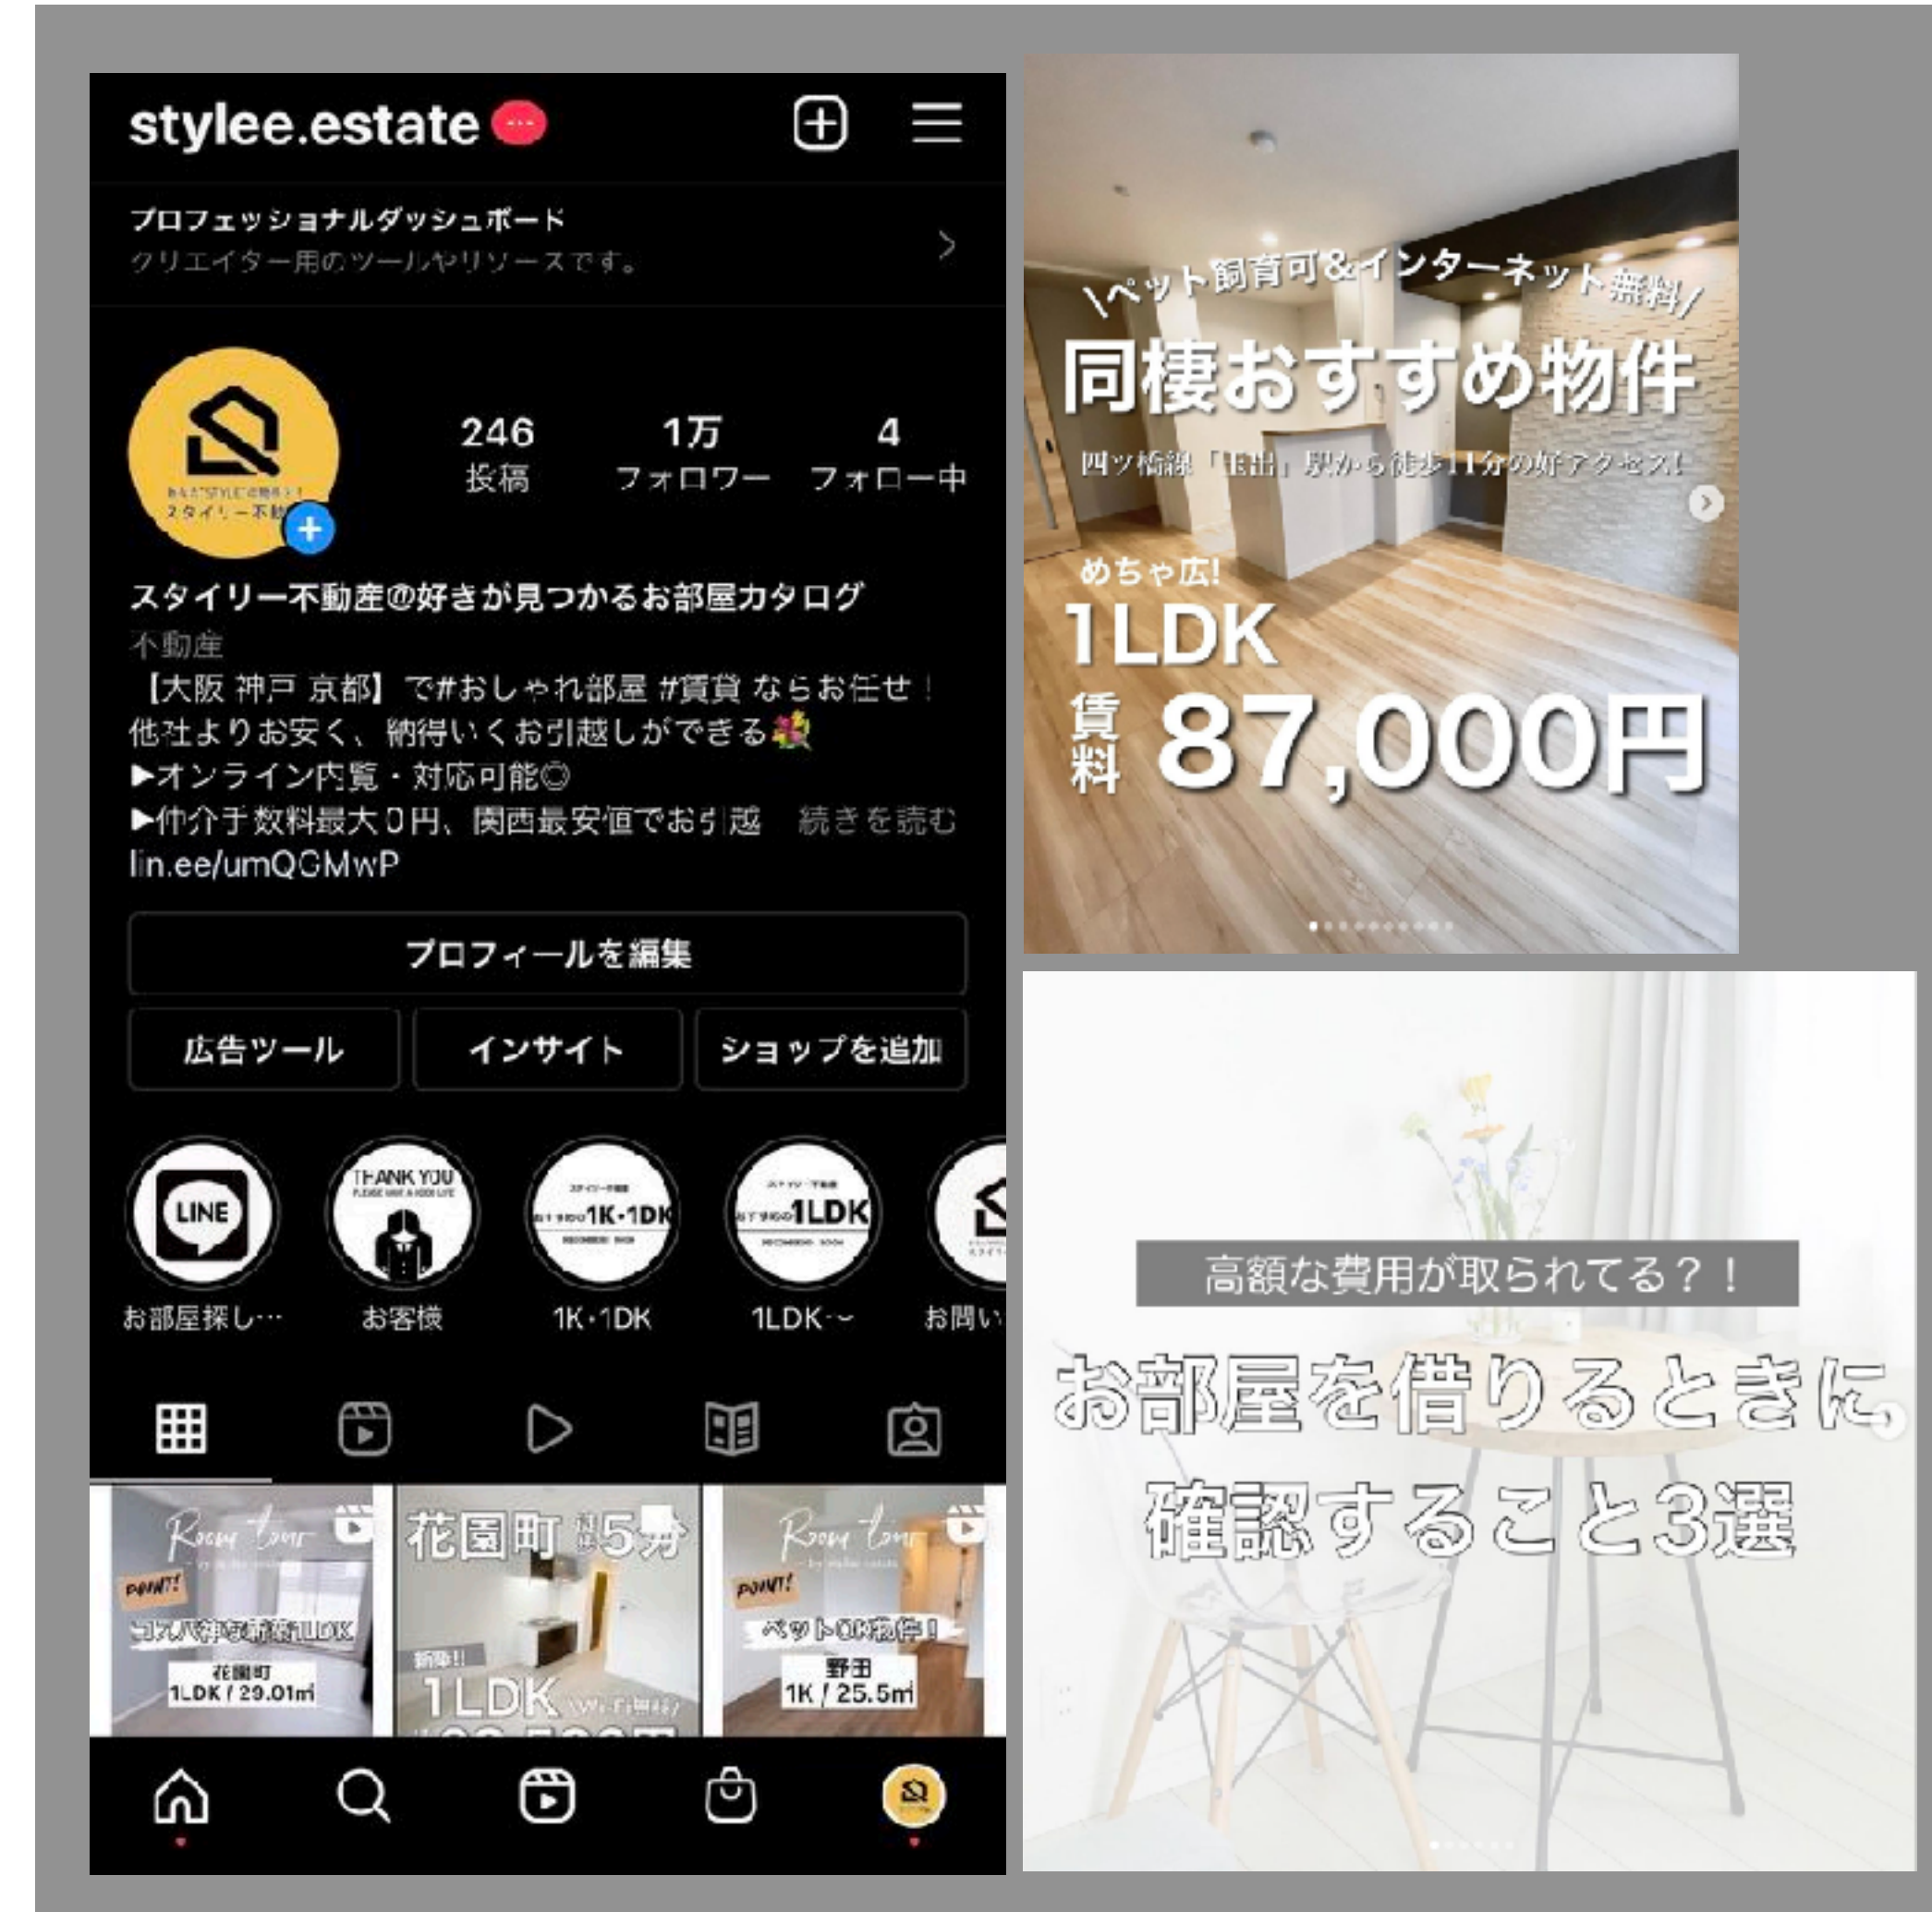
stylee.estate

プロフェッショナルダッシュボード
クリエイター用のツールやリソースです。

246
投稿

1万
フォロワー

4
フォロー中

スタイリー不動産@好きが見つかるお部屋カタログ
不動産
【大阪 神戸 京都】で#おしゃれ部屋 #賃貸 ならお任せ！
他社よりお安く、納得いくお引越しができる💐
▶オンライン内覧・対応可能◎
▶仲介手数料最大0円、関西最安値でお引越 続きを読む
lin.ee/umQGMwP

プロフィールを編集

広告ツール
インサイト
ショップを追加

LINE
お部屋探し…
THANK YOU
お客様
1K・1DK
1K・1DK
1LDK
1LDK・~
お問い

Room tour
POINT!
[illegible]1LDK
花園町
1LDK / 29.01㎡

花園町 徒歩5分
新築!!
1LDK

Room tour
POINT!
ペットOK物件！
野田
1K / 25.5㎡

\ペット飼育可&インターネット無料/
同棲おすすめ物件
四ツ橋線「玉出」駅から徒歩11分の好アクセス！
めちゃ広!
1LDK
賃料 87,000円

高額な費用が取られてる？！
お部屋を借りるときに
確認すること3選